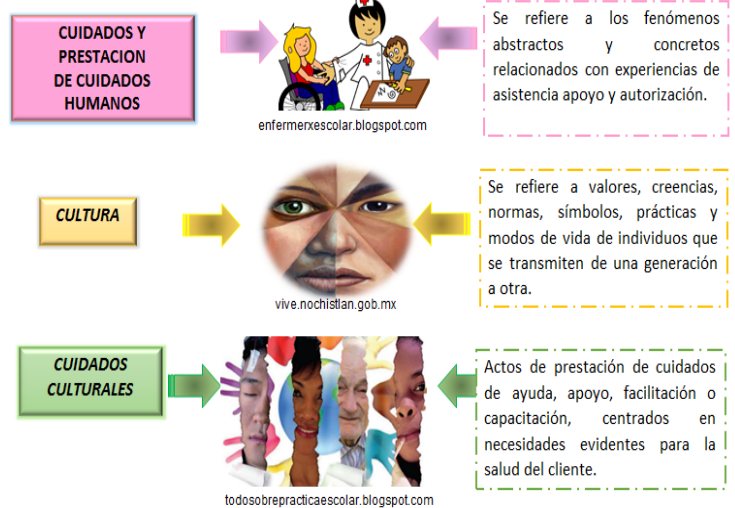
CUIDADOS Y PRESTACION DE CUIDADOS HUMANOS

enfermerxescolar.blogspot.com

Se refiere a los fenómenos abstractos y concretos relacionados con experiencias de asistencia apoyo y autorización.

CULTURA

vive.nochistlan.gob.mx

Se refiere a valores, creencias, normas, símbolos, prácticas y modos de vida de individuos que se transmiten de una generación a otra.

CUIDADOS CULTURALES

todosobrepracticaescolar.blogspot.com

Actos de prestación de cuidados de ayuda, apoyo, facilitación o capacitación, centrados en necesidades evidentes para la salud del cliente.